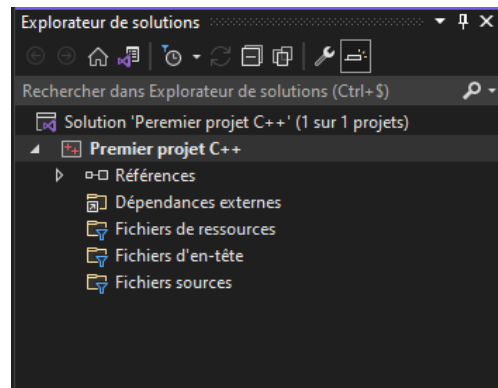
Explorateur de solutions

Rechercher dans Explorateur de solutions (Ctrl+$)

Solution 'Peremier projet C++' (1 sur 1 projets)
Premier projet C++
Références
Dépendances externes
Fichiers de ressources
Fichiers d'en-tête
Fichiers sources